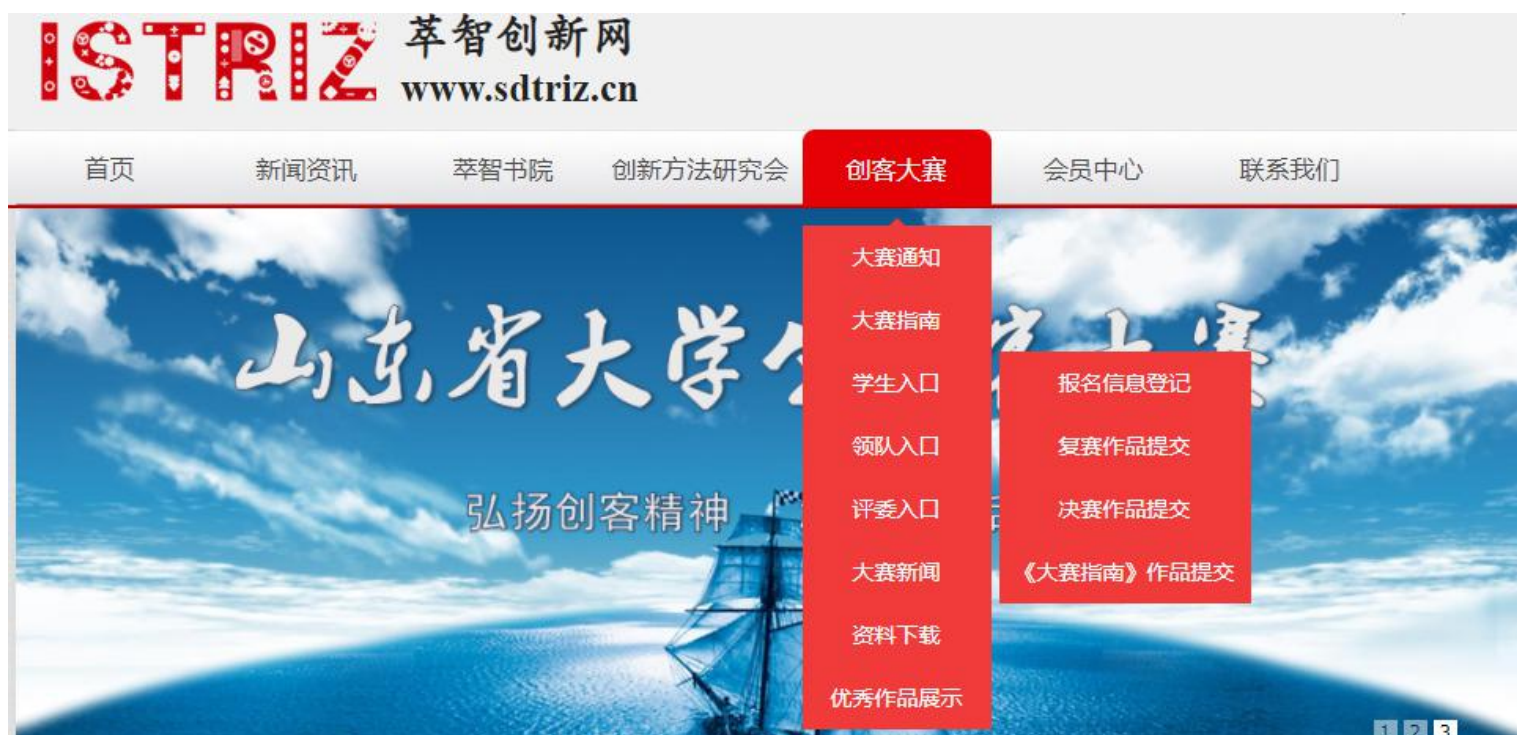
ISTRIZ 萃智创新网
www.sdtriz.cn

首页 新闻资讯 萃智书院 创新方法研究会 创客大赛 会员中心 联系我们

大赛通知
大赛指南
学生入口
领队入口
评委入口
大赛新闻
资料下载
优秀作品展示

报名信息登记
复赛作品提交
决赛作品提交
《大赛指南》作品提交

山东省大学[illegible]

弘扬创客精神 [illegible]

1 2 3